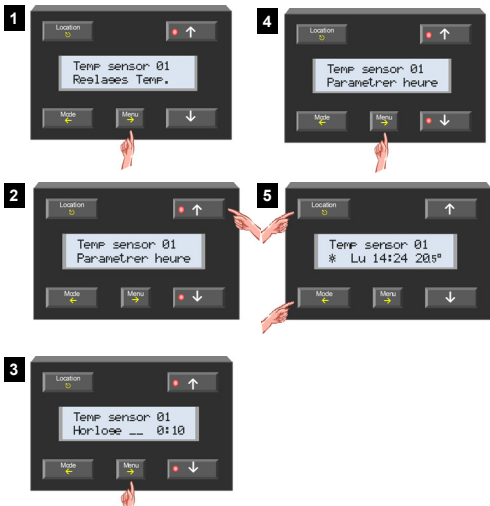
1

Location

Temp sensor 01
Reglages Temp.

Mode

Menu

4

Location

Temp sensor 01
Parametrer heure

Mode

Menu

2

Location

Temp sensor 01
Parametrer heure

Mode

Menu

5

Location

Temp sensor 01
✱ Lu 14:24 20.5°

Mode

Menu

3

Location

Temp sensor 01
Horloge __ 0:10

Mode

Menu